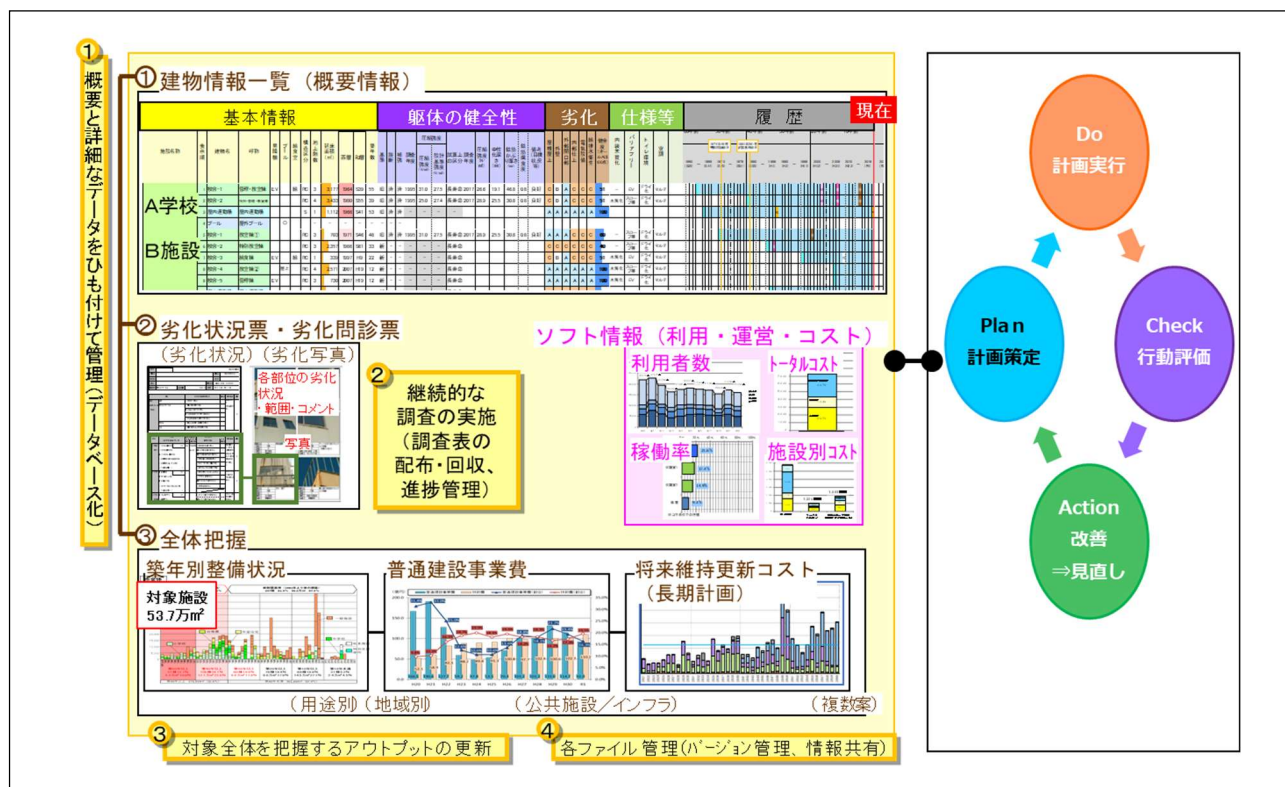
1 概要と詳細なデータをひも付けて管理(データベース化)

①建物情報一覧(概要情報)

| 基本情報 | 躯体の健全性 | 劣化 | 仕様等 | 履歴 |
|---|---|---|---|---|

現在

A学校

B施設

②劣化状況票・劣化問診票

(劣化状況)(劣化写真)

各部位の劣化状況・範囲・コメント

写真

2 継続的な調査の実施(調査表の配布・回収、進捗管理)

ソフト情報(利用・運営・コスト)

利用者数

トータルコスト

稼働率

施設別コスト

③全体把握

築年別整備状況

対象施設 53.7万㎡

普通建設事業費

将来維持更新コスト(長期計画)

(用途別)(地域別)

(公共施設/インフラ)

(複数案)

3 対象全体を把握するアウトプットの更新

4 各ファイル管理(バージョン管理、情報共有)

Do 計画実行

Check 行動評価

Action 改善 ⇒見直し

Plan 計画策定